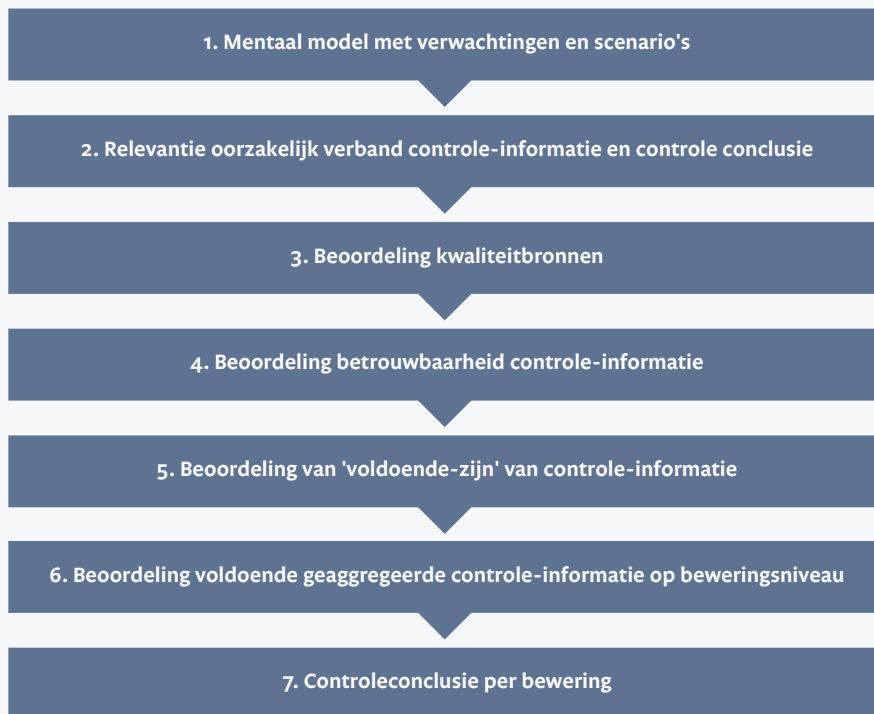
1. Mentaal model met verwachtingen en scenario's

2. Relevantie oorzakelijk verband controle-informatie en controle conclusie

3. Beoordeling kwaliteitbronnen

4. Beoordeling betrouwbaarheid controle-informatie

5. Beoordeling van 'voldoende-zijn' van controle-informatie

6. Beoordeling voldoende geaggregeerde controle-informatie op beweringsniveau

7. Controleconclusie per bewering